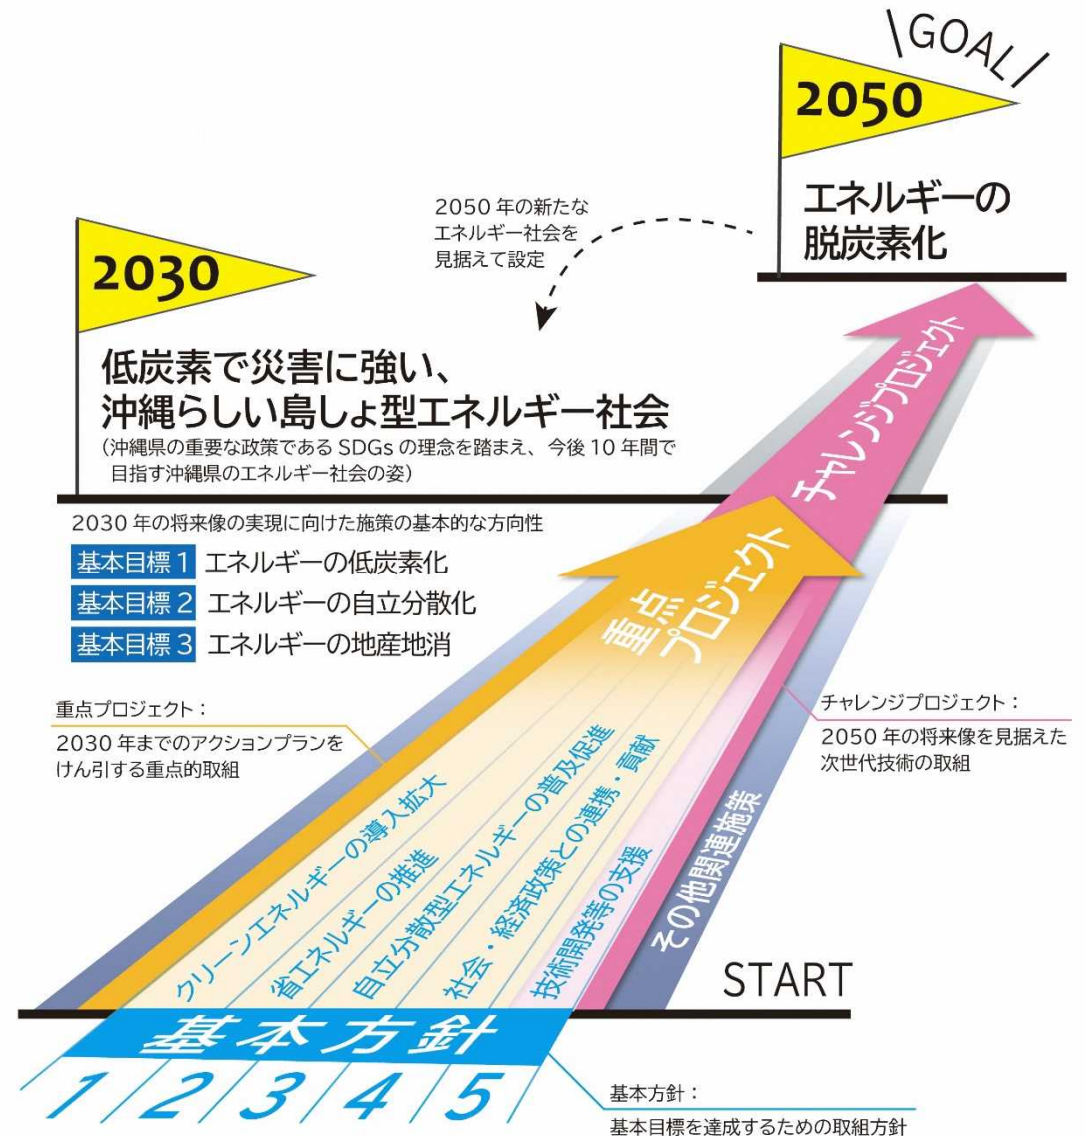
\GOAL/

2050

エネルギーの脱炭素化

2050 年の新たなエネルギー社会を見据えて設定

2030

低炭素で災害に強い、沖縄らしい島しょ型エネルギー社会

（沖縄県の重要な政策である SDGs の理念を踏まえ、今後 10 年間で目指す沖縄県のエネルギー社会の姿）

2030 年の将来像の実現に向けた施策の基本的な方向性

基本目標 1 エネルギーの低炭素化

基本目標 2 エネルギーの自立分散化

基本目標 3 エネルギーの地産地消

チャレンジプロジェクト

重点プロジェクト

重点プロジェクト：
2030 年までのアクションプランをけん引する重点的取組

チャレンジプロジェクト：
2050 年の将来像を見据えた次世代技術の取組

クリーンエネルギーの導入拡大

省エネルギーの推進

自立分散型エネルギーの普及促進

社会・経済政策との連携・貢献

技術開発等の支援

その他関連施策

START

基本方針

1 2 3 4 5

基本方針：
基本目標を達成するための取組方針